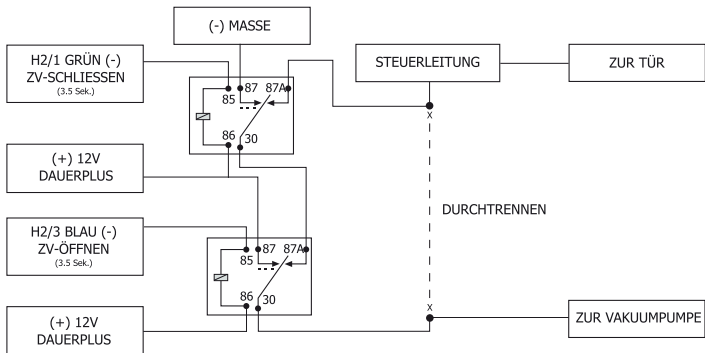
(-) MASSE

H2/1 GRÜN (-)
ZV-SCHLIESSEN
(3.5 Sek.)

85 87 87A

86 30

STEUERLEITUNG

ZUR TÜR

x

(+) 12V
DAUERPLUS

DURCHTRENNEN

H2/3 BLAU (-)
ZV-ÖFFNEN
(3.5 Sek.)

85 87 87A

86 30

x

(+) 12V
DAUERPLUS

ZUR VAKUUMPUMPE